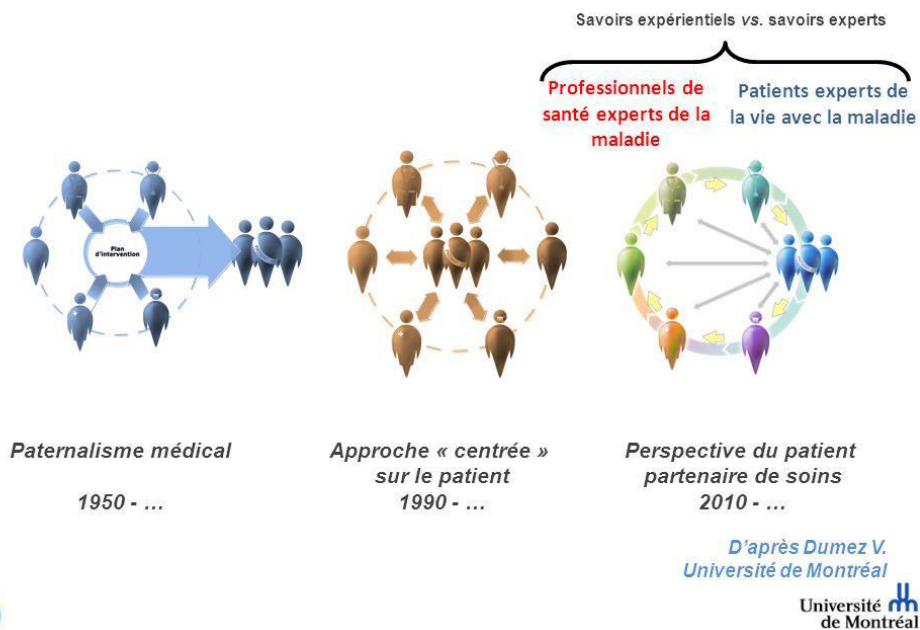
Savoirs expérientiels *vs.* savoirs experts

Professionnels de santé experts de la maladie

Patients experts de la vie avec la maladie

Plan d'intervention

Paternalisme médical

1950 - …

Approche « centrée » sur le patient
1990 - …

Perspective du patient partenaire de soins
2010 - …

D'après Dumez V.
Université de Montréal

Université de Montréal